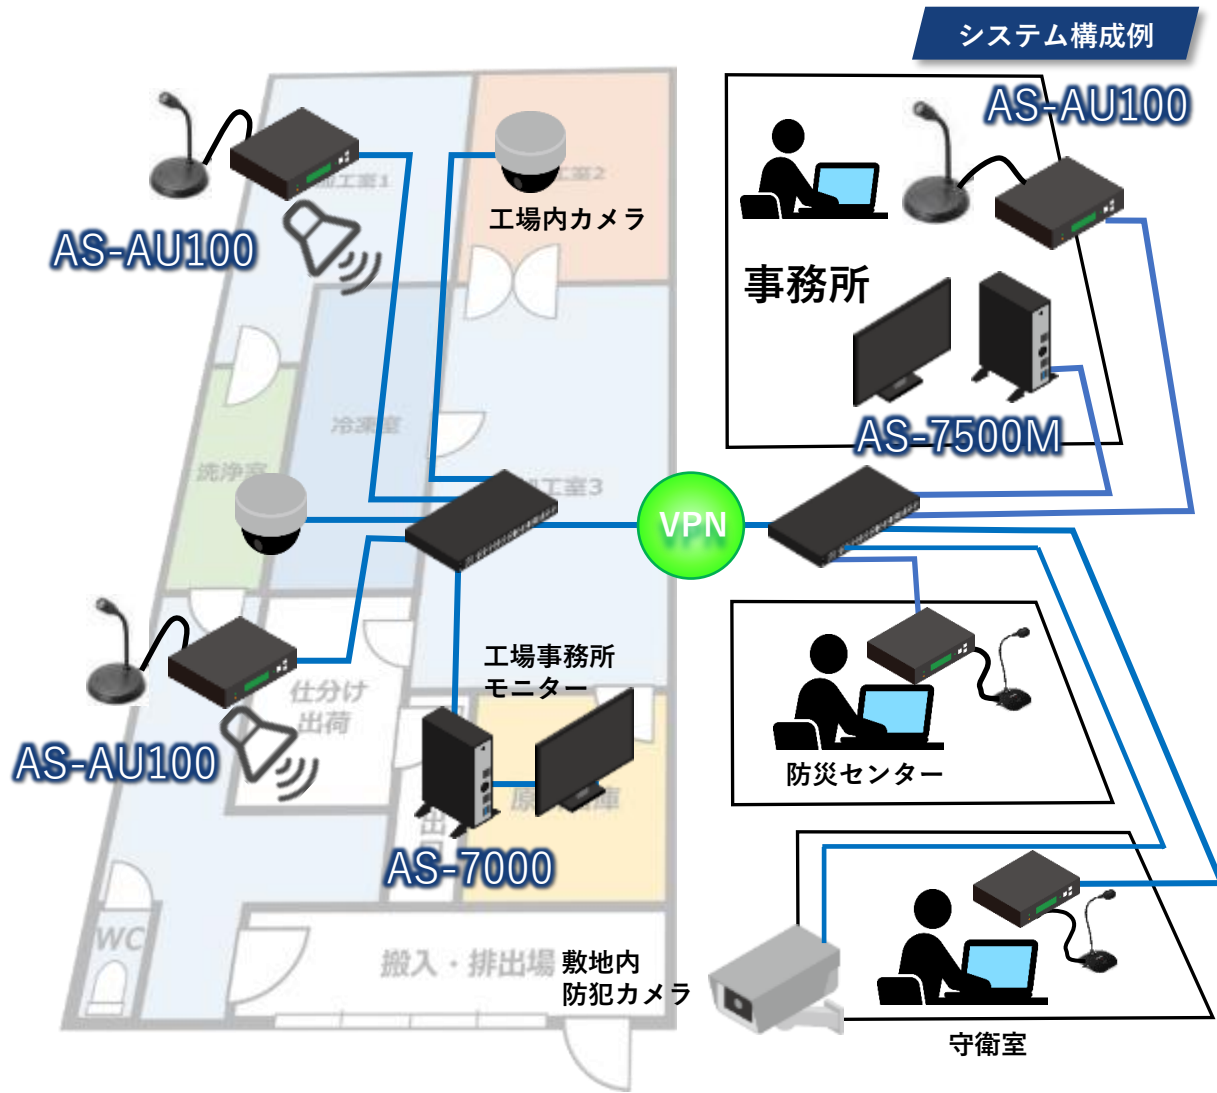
システム構成例

AS-AU100

事務所

AS-7500M

AS-AU100

加工室1

工場内カメラ

加工室2

冷凍室

洗浄室

加工室3

VPN

AS-AU100

仕分け出荷

工場事務所モニター

AS-7000

原料庫

出

WC

搬入・排出場

敷地内防犯カメラ

防災センター

守衛室